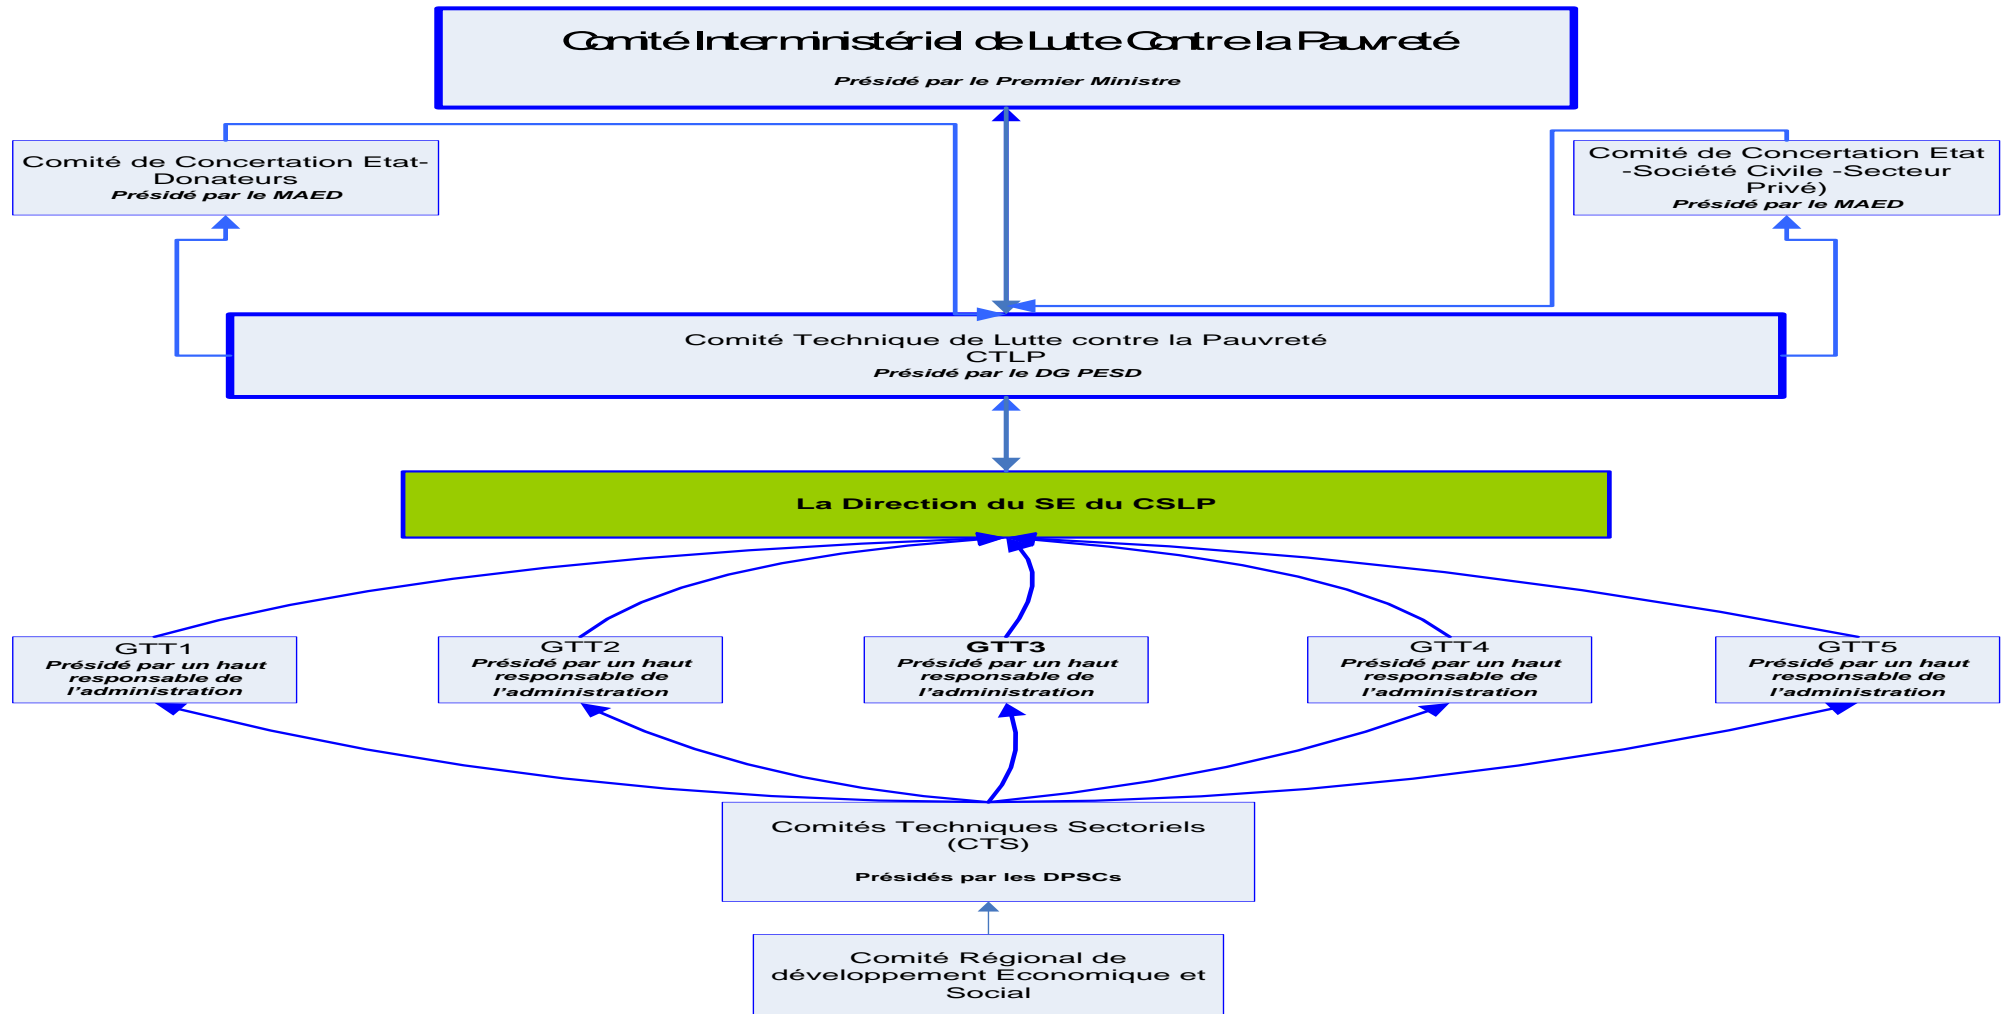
Comité Interministériel de Lutte Contre la Pauvreté
Présidé par le Premier Ministre

Comité de Concertation Etat-Donateurs
Présidé par le MAED

Comité de Concertation Etat -Société Civile -Secteur Privé)
Présidé par le MAED

Comité Technique de Lutte contre la Pauvreté
CTLP
Présidé par le DG PESD

La Direction du SE du CSLP

GTT1
Présidé par un haut responsable de l'administration

GTT2
Présidé par un haut responsable de l'administration

GTT3
Présidé par un haut responsable de l'administration

GTT4
Présidé par un haut responsable de l'administration

GTT5
Présidé par un haut responsable de l'administration

Comités Techniques Sectoriels (CTS)
Présidés par les DPSCs

Comité Régional de développement Economique et Social